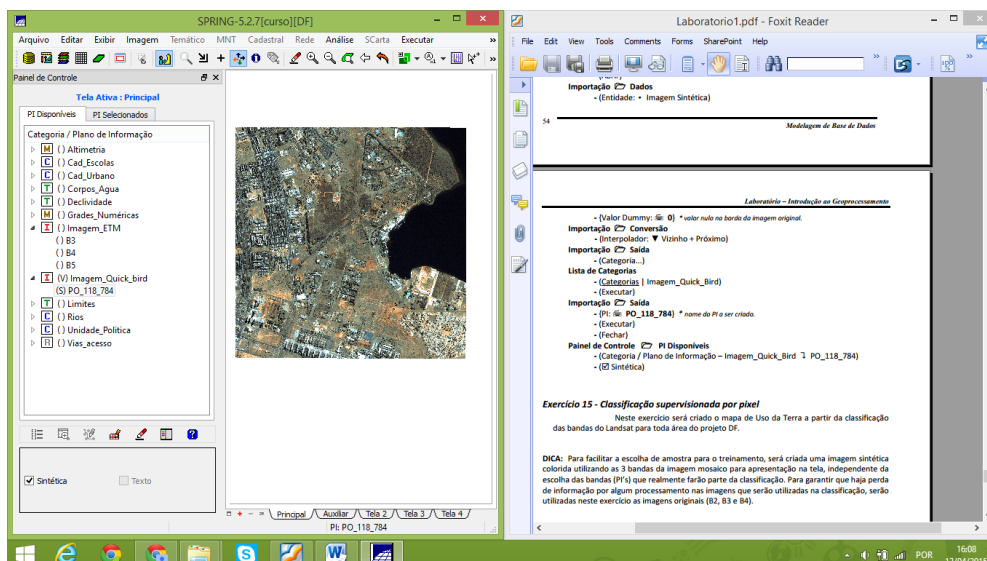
SPRING-5.2.7[curso][DF]

Arquivo Editar Exibir Imagem Temático MNT Cadastral Rede Análise SCarta Executar

Painel de Controle

Tela Ativa : Principal

PI Disponíveis PI Selecionados

Categoria / Plano de Informação
M () Altimetria
C () Cad_Escolas
C () Cad_Urbano
T () Corpos_Agua
T () Declividade
M () Grades_Numéricas
I () Imagem_ETM
() B3
() B4
() B5
I (V) Imagem_Quick_bird
(S) PO_118_784
T () Limites
C () Rios
C () Unidade_Politica
R () Vias_acesso

Sintética Texto

Principal Auxiliar Tela 2 Tela 3 Tela 4

PI: PO_118_784

Laboratorio1.pdf - Foxit Reader

File Edit View Tools Comments Forms SharePoint Help

Importação Dados
- (Entidade: • Imagem Sintética)

54 Modelagem de Base de Dados

Laboratório – Introdução ao Geoprocessamento

- (Valor Dummy: 0) * valor nulo na borda da imagem original.
Importação Conversão
- (Interpolador: ▼ Vizinho + Próximo)
Importação Saída
- (Categoria...)
Lista de Categorias
- (Categorias | Imagem_Quick_Bird)
- (Executar)
Importação Saída
- (PI: PO_118_784) * nome do PI a ser criado.
- (Executar)
- (Fechar)
Painel de Controle PI Disponíveis
- (Categoria / Plano de Informação – Imagem_Quick_Bird PO_118_784)
- (☑ Sintética)

Exercício 15 - Classificação supervisionada por pixel

Neste exercício será criado o mapa de Uso da Terra a partir da classificação das bandas do Landsat para toda área do projeto DF.

DICA: Para facilitar a escolha de amostra para o treinamento, será criada uma imagem sintética colorida utilizando as 3 bandas da imagem mosaico para apresentação na tela, independente da escolha das bandas (PI's) que realmente farão parte da classificação. Para garantir que haja perda de informação por algum processamento nas imagens que serão utilizadas na classificação, serão utilizadas neste exercício as imagens originais (B2, B3 e B4).

POR 16:08